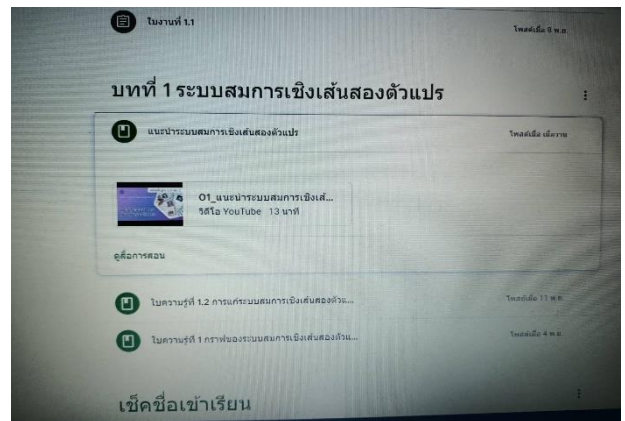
ใบงานที่ 1.1

โพสต์เมื่อ 8 พ.ย.

บทที่ 1 ระบบสมการเชิงเส้นสองตัวแปร

แนะนำระบบสมการเชิงเส้นสองตัวแปร

โพสต์เมื่อ เมื่อวาน

01_แนะนำระบบสมการเชิงเส้...
วิดีโอ YouTube 13 นาที

ดูคือการสอน

ใบความรู้ที่ 1.2 การแก้ระบบสมการเชิงเส้นสองตัวแ...

โพสต์เมื่อ 11 พ.ย.

ใบความรู้ที่ 1 กราฟของระบบสมการเชิงเส้นสองตัวแ...

โพสต์เมื่อ 4 พ.ย.

เช็คชื่อเข้าเรียน